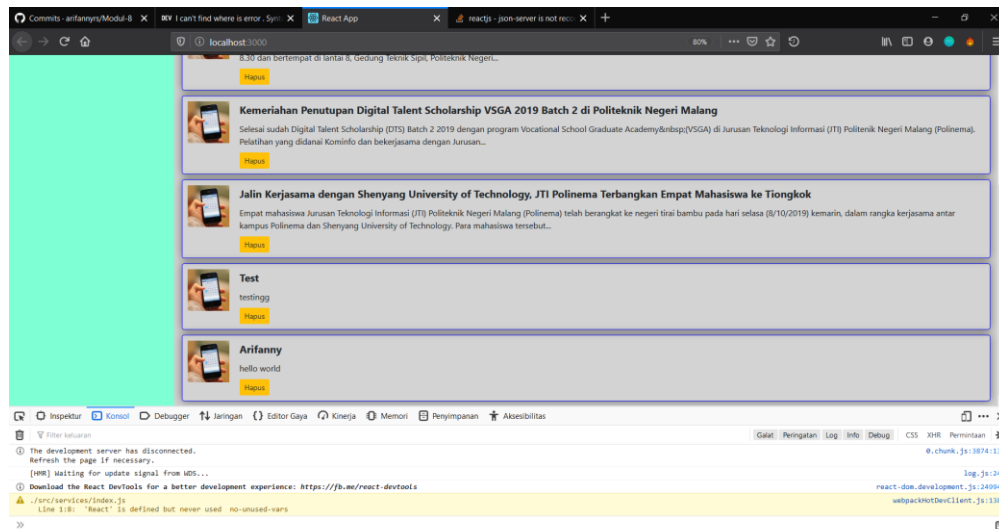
Commits · arifannyrs/Modul-8 ×
DEV I can't find where is error . Sync ×
React App ×
reactjs - json-server is not reco ×
+

localhost:3000
80%

8.30 dan bertempat di lantai 8, Gedung Teknik Sipil, Politeknik Negeri...
Hapus

Kemeriahan Penutupan Digital Talent Scholarship VSGA 2019 Batch 2 di Politeknik Negeri Malang
Selesai sudah Digital Talent Scholarship (DTS) Batch 2 2019 dengan program Vocational School Graduate Academy&nbsp;(VSGA) di Jurusan Teknologi Informasi (JTI) Politenik Negeri Malang (Polinema). Pelatihan yang didanai Kominfo dan bekerjasama dengan Jurusan...
Hapus

Jalin Kerjasama dengan Shenyang University of Technology, JTI Polinema Terbangkan Empat Mahasiswa ke Tiongkok
Empat mahasiswa Jurusan Teknologi Informasi (JTI) Politeknik Negeri Malang (Polinema) telah berangkat ke negeri tirai bambu pada hari selasa (8/10/2019) kemarin, dalam rangka kerjasama antar kampus Polinema dan Shenyang University of Technology. Para mahasiswa tersebut...
Hapus

Test
testingg
Hapus

Arifanny
hello world
Hapus

Inspektur Konsol Debugger Jaringan Editor Gaya Kinerja Memori Penyimpanan Aksesibilitas
Filter keluaran
Galat Peringatan Log Info Debug CSS XHR Permintaan
The development server has disconnected.
Refresh the page if necessary.
0.chunk.js:3874:1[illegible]
[HMR] Waiting for update signal from WDS...
log.js:2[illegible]
Download the React DevTools for a better development experience: https://fb.me/react-devtools
react-dom.development.js:2490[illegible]
./src/services/index.js
Line 1:8: 'React' is defined but never used no-unused-vars
webpackHotDevClient.js:13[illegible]
»